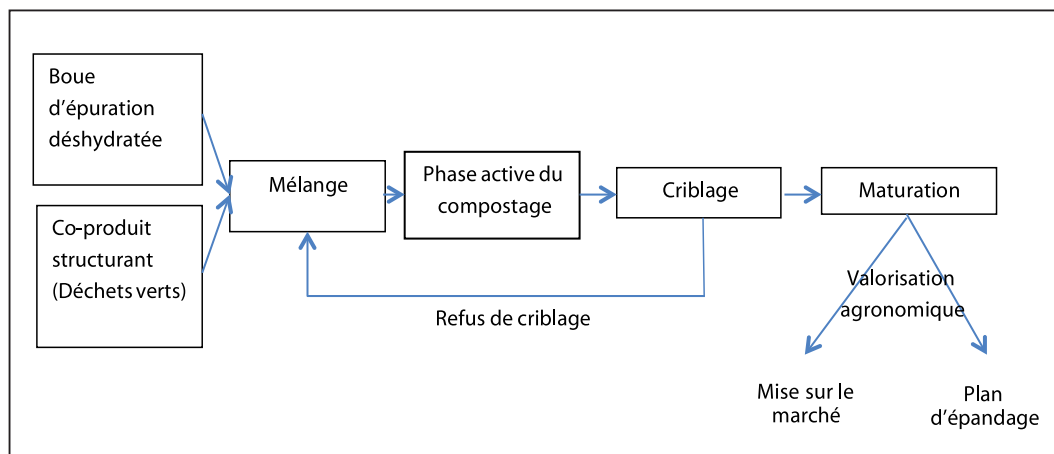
Boue d'épuration déshydratée

Co-produit structurant (Déchets verts)

Mélange

Phase active du compostage

Criblage

Maturation

Refus de criblage

Valorisation agronomique

Mise sur le marché

Plan d'épandage